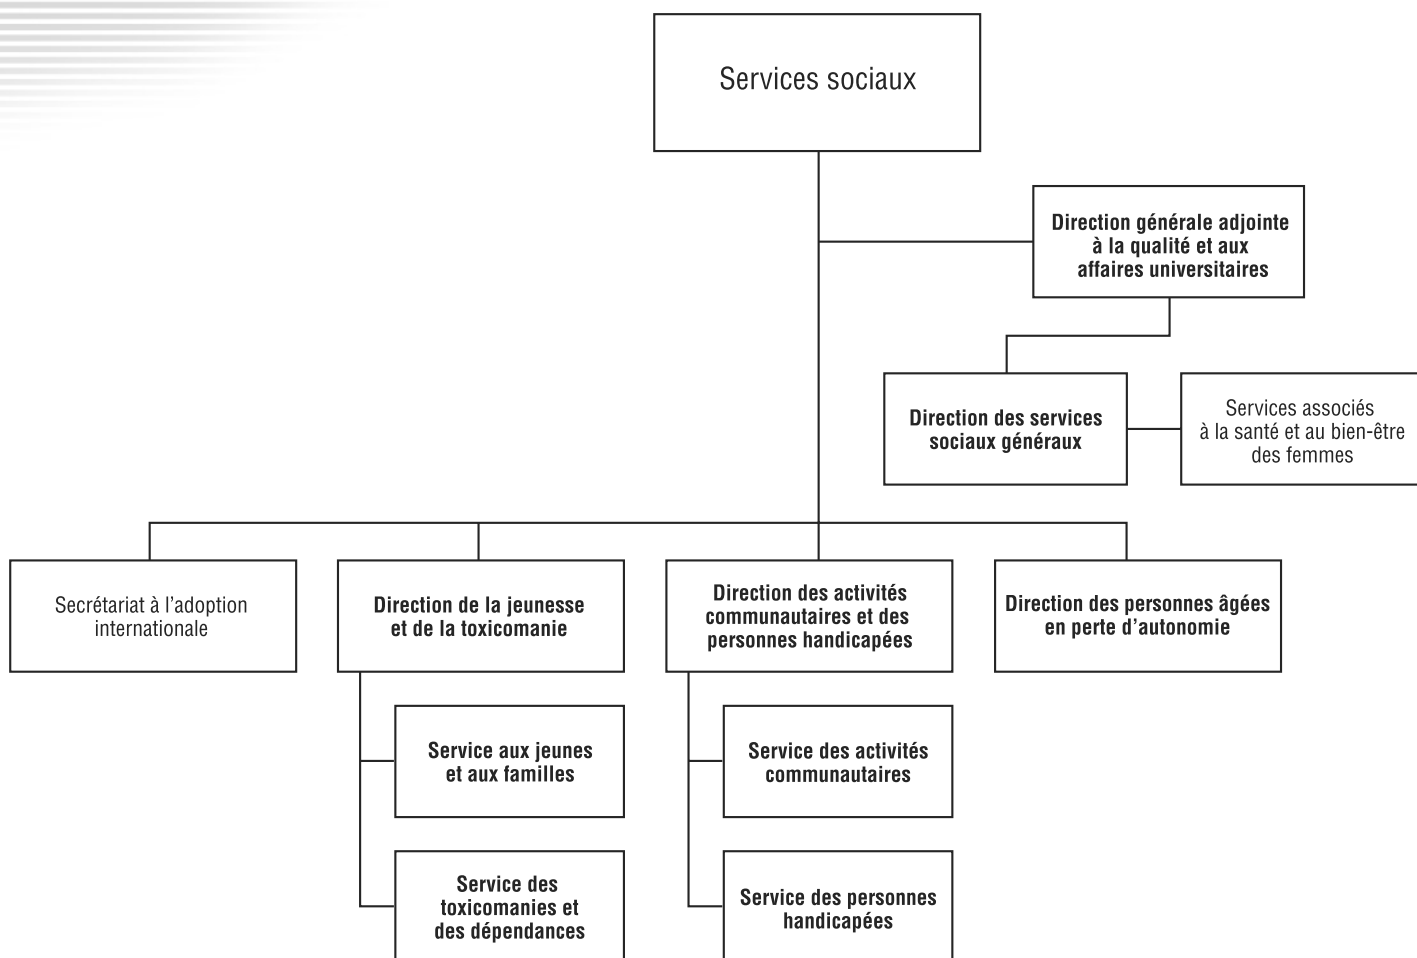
Services sociaux

Direction générale adjointe à la qualité et aux affaires universitaires

Direction des services sociaux généraux

Services associés à la santé et au bien-être des femmes

Secrétariat à l'adoption internationale

Direction de la jeunesse et de la toxicomanie

Service aux jeunes et aux familles

Service des toxicomanies et des dépendances

Direction des activités communautaires et des personnes handicapées

Service des activités communautaires

Service des personnes handicapées

Direction des personnes âgées en perte d'autonomie